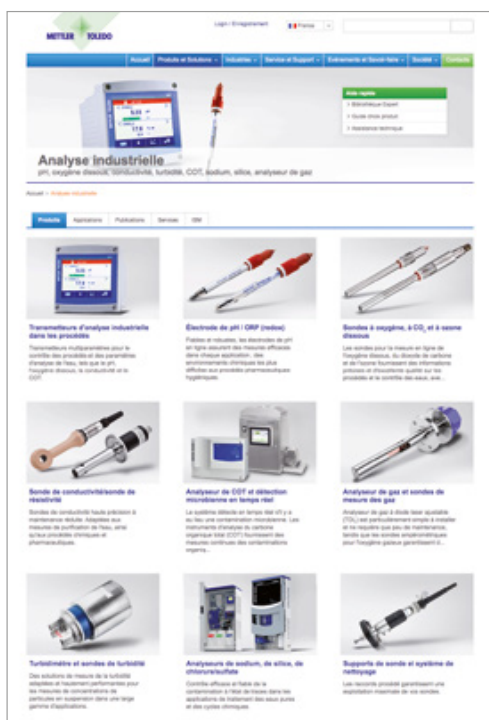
METTLER TOLEDO

Login / Enregistrement France

Accueil Produits et Solutions Industries Service et Support Événements et Savoir-faire Société Contacts

Aide rapide
› Bibliothèque Expert
› Guide choix produit
› Assistance technique

Analyse industrielle
pH, oxygène dissous, conductivité, turbidité, COT, sodium, silice, analyseur de gaz

Accueil › Analyse industrielle

Produits Applications Publications Services ISM

Transmetteurs d'analyse industrielle dans les procédés
Transmetteurs multiparamètres pour le contrôle des procédés et des paramètres d'analyse de l'eau, tels que le pH, l'oxygène dissous, la conductivité et le COT.

Électrode de pH / ORP (redox)
Fiables et robustes, les électrodes de pH en ligne assurent des mesures efficaces dans chaque application, des environnements chimiques les plus difficiles aux procédés pharmaceutiques hygiéniques.

Sondes à oxygène, à $CO_2$ et à ozone dissous
Les sondes pour la mesure en ligne de l'oxygène dissous, du dioxyde de carbone et de l'ozone fournissent des informations précises et directement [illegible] sur les procédés et le contrôle des eaux, avec...

Sonde de conductivité/sonde de résistivité
Sondes de conductivité haute précision à maintenance réduite. Adaptées aux mesures de purification de l'eau, ainsi qu'aux procédés chimiques et pharmaceutiques.

Analyseur de COT et de détection microbienne en temps réel
Le système détecte en temps réel s'il y a ou non une contamination microbienne. Les instruments d'analyse du carbone organique total (COT) fournissent des mesures continues des contaminations organiques...

Analyseur de gaz et sondes de mesure des gaz
Analyseur de gaz à diode laser ajustable (TDL) est particulièrement simple à installer et ne requiert que peu de maintenance, tandis que les sondes ampérométriques pour l'oxygène gazeux garantissent...

Turbidimètre et sondes de turbidité
Des solutions de mesure de la turbidité adaptées et hautement performantes pour les mesures de concentrations de particules en suspension dans une large gamme d'applications.

Analyseurs de sodium, de silice, de chlorure/sulfate
Contrôle efficace et fiable de la contamination à l'état de traces dans les applications de traitement des eaux pures et des cycles chimiques.

Supports de sonde et système de nettoyage
Les raccords procédé garantissent une exploitation maximale de vos sondes.